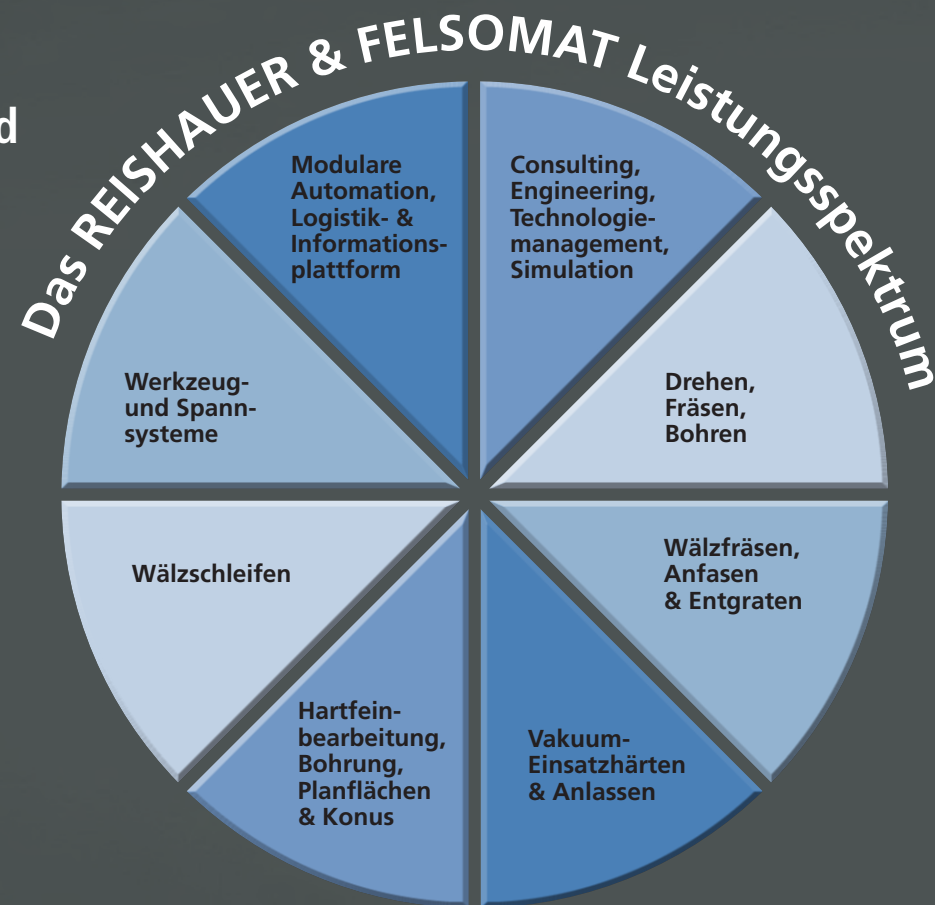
d

Das REISHAUER & FELSOMAT Leistungsspektrum

Modulare Automation, Logistik- & Informationsplattform

Consulting, Engineering, Technologiemanagement, Simulation

Drehen, Fräsen, Bohren

Wälzfräsen, Anfasen & Entgraten

Vakuum-Einsatzhärten & Anlassen

Hartfeinbearbeitung, Bohrung, Planflächen & Konus

Wälzschleifen

Werkzeug- und Spannsysteme